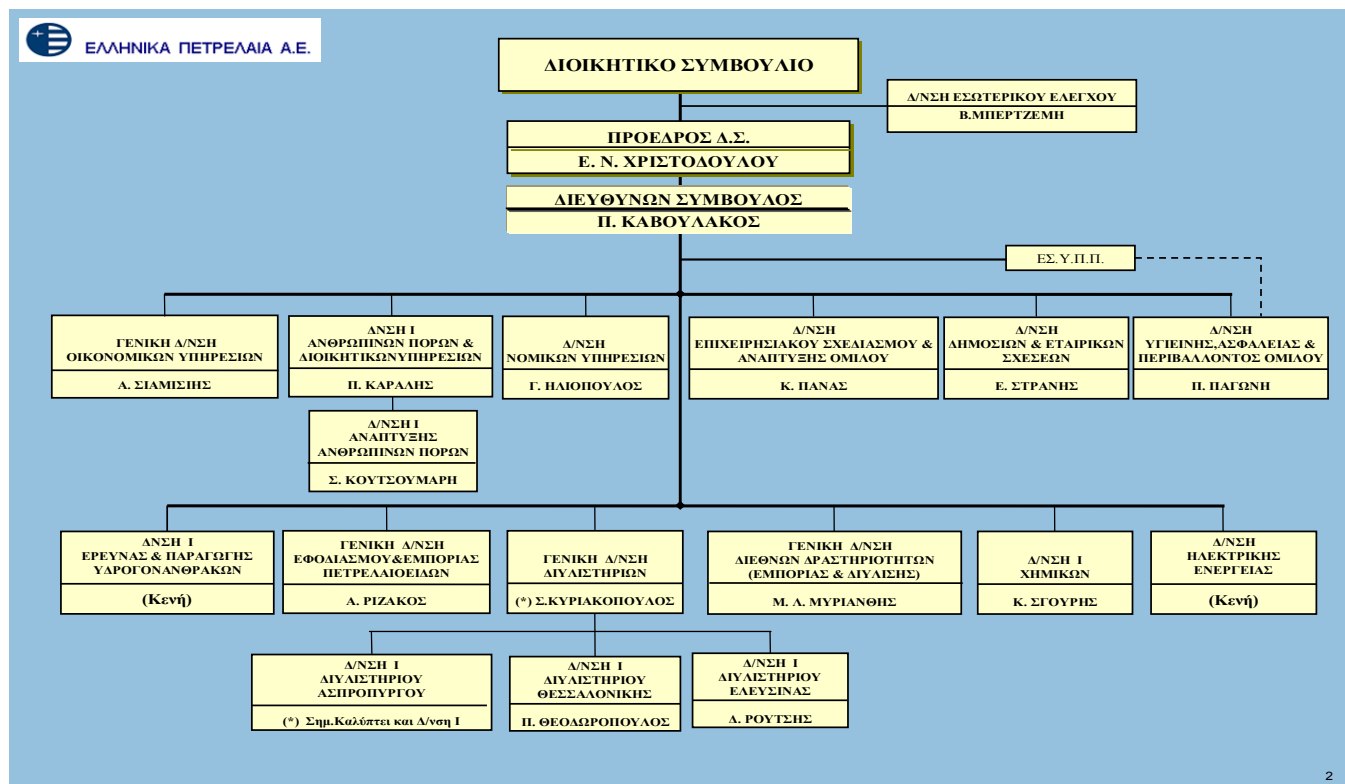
ΕΛΛΗΝΙΚΑ ΠΕΤΡΕΛΑΙΑ Α.Ε.

ΔΙΟΙΚΗΤΙΚΟ ΣΥΜΒΟΥΛΙΟ

Δ/ΝΣΗ ΕΣΩΤΕΡΙΚΟΥ ΕΛΕΓΧΟΥ
Β.ΜΠΕΡΤΖΕΜΗ

ΠΡΟΕΔΡΟΣ Δ.Σ.
Ε. Ν. ΧΡΙΣΤΟΔΟΥΛΟΥ

ΔΙΕΥΘΥΝΩΝ ΣΥΜΒΟΥΛΟΣ
Π. ΚΑΒΟΥΛΑΚΟΣ

ΕΣ.Υ.Π.Π.

ΓΕΝΙΚΗ Δ/ΝΣΗ ΟΙΚΟΝΟΜΙΚΩΝ ΥΠΗΡΕΣΙΩΝ
Α. ΣΙΑΜΙΣΙΗΣ

ΔΝΣΗ Ι ΑΝΘΡΩΠΙΝΩΝ ΠΟΡΩΝ & ΔΙΟΙΚΗΤΙΚΩΝΥΠΗΡΕΣΙΩΝ
Π. ΚΑΡΑΛΗΣ

Δ/ΝΣΗ Ι ΑΝΑΠΤΥΞΗΣ ΑΝΘΡΩΠΙΝΩΝ ΠΟΡΩΝ
Σ. ΚΟΥΤΣΟΥΜΑΡΗ

Δ/ΝΣΗ ΝΟΜΙΚΩΝ ΥΠΗΡΕΣΙΩΝ
Γ. ΗΛΙΟΠΟΥΛΟΣ

Δ/ΝΣΗ ΕΠΙΧΕΙΡΗΣΙΑΚΟΥ ΣΧΕΔΙΑΣΜΟΥ & ΑΝΑΠΤΥΞΗΣ ΟΜΙΛΟΥ
Κ. ΠΑΝΑΣ

Δ/ΝΣΗ ΔΗΜΟΣΙΩΝ & ΕΤΑΙΡΙΚΩΝ ΣΧΕΣΕΩΝ
Ε. ΣΤΡΑΝΗΣ

Δ/ΝΣΗ ΥΓΙΕΙΝΗΣ,ΑΣΦΑΛΕΙΑΣ & ΠΕΡΙΒΑΛΛΟΝΤΟΣ ΟΜΙΛΟΥ
Π. ΠΑΓΩΝΗ

ΔΝΣΗ Ι ΕΡΕΥΝΑΣ & ΠΑΡΑΓΩΓΗΣ ΥΔΡΟΓΟΝΑΝΘΡΑΚΩΝ
(Κενή)

ΓΕΝΙΚΗ Δ/ΝΣΗ ΕΦΟΔΙΑΣΜΟΥ&ΕΜΠΟΡΙΑΣ ΠΕΤΡΕΛΑΙΟΕΙΔΩΝ
Α. ΡΙΖΑΚΟΣ

ΓΕΝΙΚΗ Δ/ΝΣΗ ΔΙΥΛΙΣΤΗΡΙΩΝ
(*) Σ.ΚΥΡΙΑΚΟΠΟΥΛΟΣ

ΓΕΝΙΚΗ Δ/ΝΣΗ ΔΙΕΘΝΩΝ ΔΡΑΣΤΗΡΙΟΤΗΤΩΝ (ΕΜΠΟΡΙΑΣ & ΔΙΥΛΙΣΗΣ)
Μ. Λ. ΜΥΡΙΑΝΘΗΣ

Δ/ΝΣΗ Ι ΧΗΜΙΚΩΝ
Κ. ΣΓΟΥΡΗΣ

Δ/ΝΣΗ ΗΛΕΚΤΡΙΚΗΣ ΕΝΕΡΓΕΙΑΣ
(Κενή)

Δ/ΝΣΗ Ι ΔΙΥΛΙΣΤΗΡΙΟΥ ΑΣΠΡΟΠΥΡΓΟΥ
(*) Σημ.Καλύπτει και Δ/νση Ι

Δ/ΝΣΗ Ι ΔΙΥΛΙΣΤΗΡΙΟΥ ΘΕΣΣΑΛΟΝΙΚΗΣ
Π. ΘΕΟΔΩΡΟΠΟΥΛΟΣ

Δ/ΝΣΗ Ι ΔΙΥΛΙΣΤΗΡΙΟΥ ΕΛΕΥΣΙΝΑΣ
Δ. ΡΟΥΤΣΗΣ

2